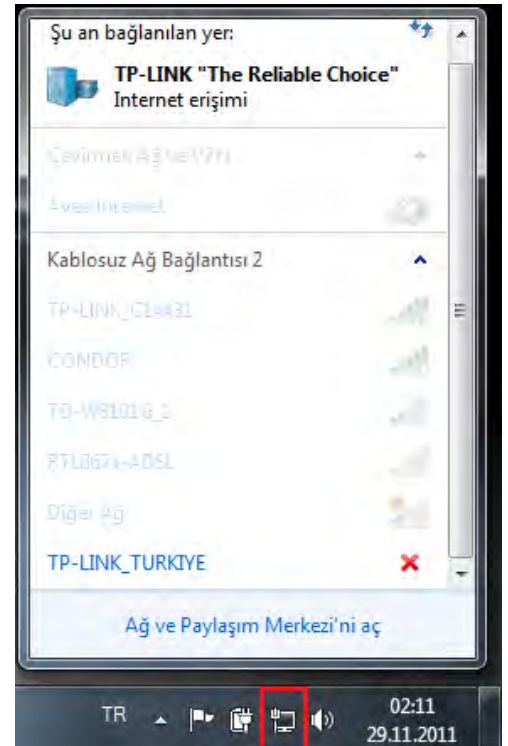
Şu an bağlanılan yer:

TP-LINK "The Reliable Choice"
Internet erişimi

Çevirmeli Ağ ve VPN

Avea Internet

Kablosuz Ağ Bağlantısı 2

TP-LINK_C1A831

CONDOR

TD-W8101G_1

RTL867x-ADSL

Diğer Ağ

TP-LINK_TURKIYE

Ağ ve Paylaşım Merkezi'ni aç

TR

02:11
29.11.2011